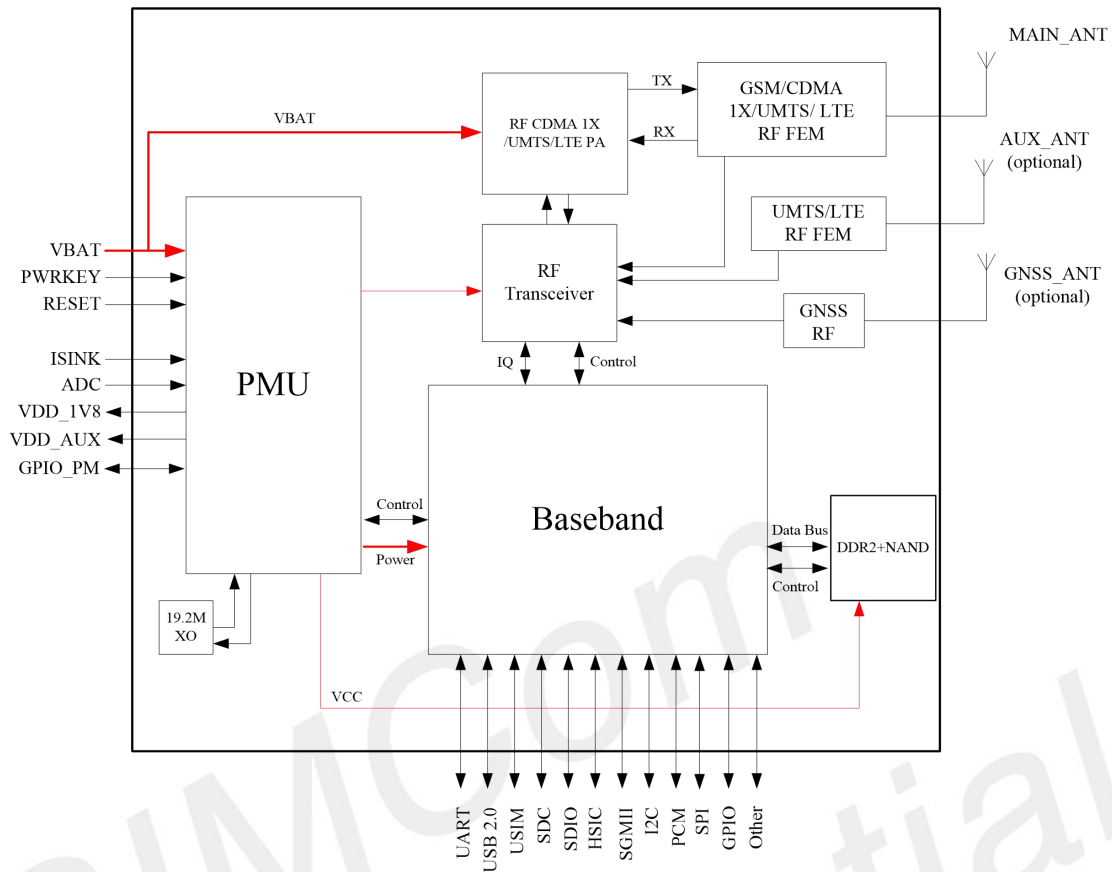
MAIN_ANT

TX

GSM/CDMA 1X/UMTS/ LTE RF FEM

VBAT

RF CDMA 1X /UMTS/LTE PA

RX

AUX_ANT (optional)

UMTS/LTE RF FEM

VBAT

PWRKEY

RESET

RF Transceiver

GNSS_ANT (optional)

GNSS RF

ISINK

ADC

VDD_1V8

VDD_AUX

GPIO_PM

PMU

IQ

Control

Control

Baseband

Data Bus

DDR2+NAND

Power

Control

19.2M XO

VCC

UART

USB 2.0

USIM

SDC

SDIO

HSIC

SGMII

I2C

PCM

SPI

GPIO

Other